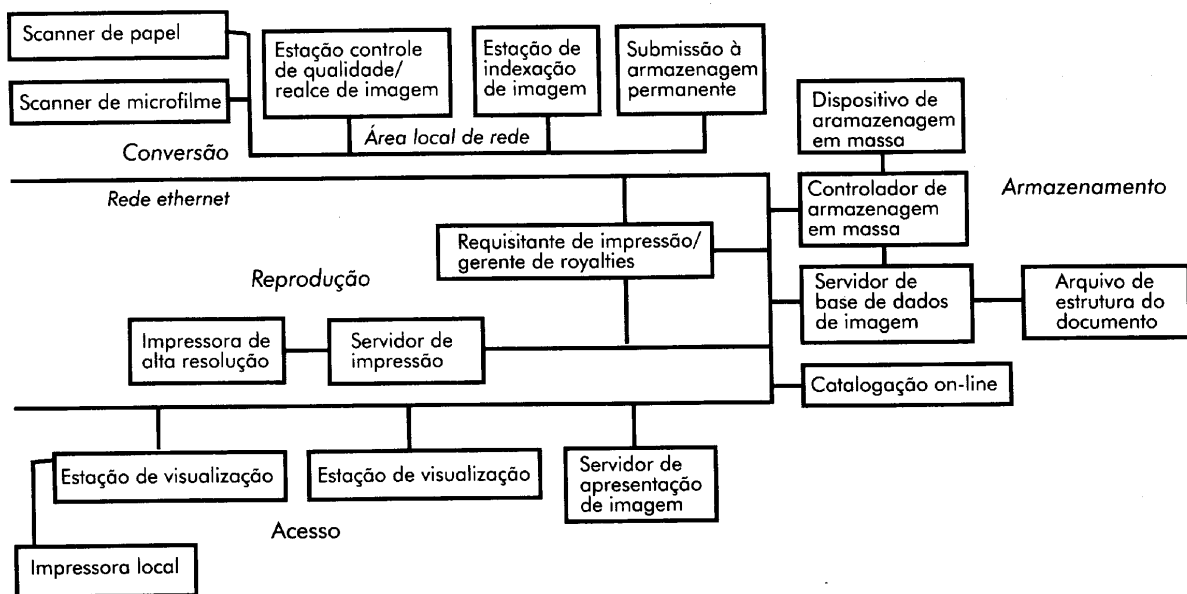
Scanner de papel

Scanner de microfilme

Estação controle de qualidade/ realce de imagem

Estação de indexação de imagem

Submissão à armazenagem permanente

Área local de rede

Conversão

Dispositivo de aramazenagem em massa

Rede ethernet

Controlador de armazenagem em massa

Armazenamento

Requisitante de impressão/ gerente de royalties

Reprodução

Servidor de base de dados de imagem

Arquivo de estrutura do documento

Impressora de alta resolução

Servidor de impressão

Catalogação on-line

Estação de visualização

Estação de visualização

Servidor de apresentação de imagem

Acesso

Impressora local